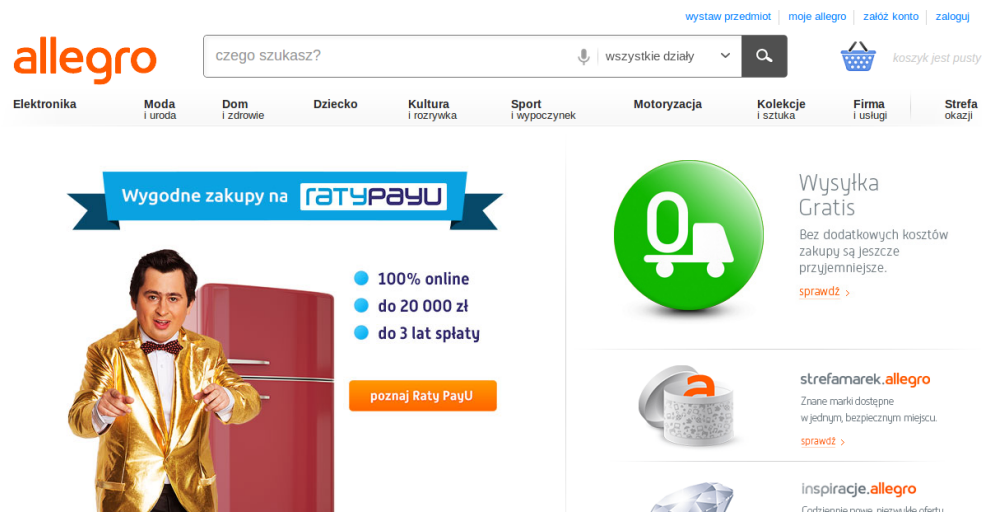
wystaw przedmiot | moje allegro | załóż konto | zaloguj

allegro

czego szukasz?

wszystkie działy

koszyk jest pusty

Elektronika

Moda i uroda

Dom i zdrowie

Dziecko

Kultura i rozrywka

Sport i wypoczynek

Motoryzacja

Kolekcje i sztuka

Firma i usługi

Strefa okazji

Wygodne zakupy na RATYPAYU

100% online

do 20 000 zł

do 3 lat spłaty

poznaj Raty PayU

0

Wysyłka Gratis

Bez dodatkowych kosztów zakupy są jeszcze przyjemniejsze.

sprawdź >

a

strefamarek.allegro

Znane marki dostępne w jednym, bezpiecznym miejscu.

sprawdź >

inspiracje.allegro

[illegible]